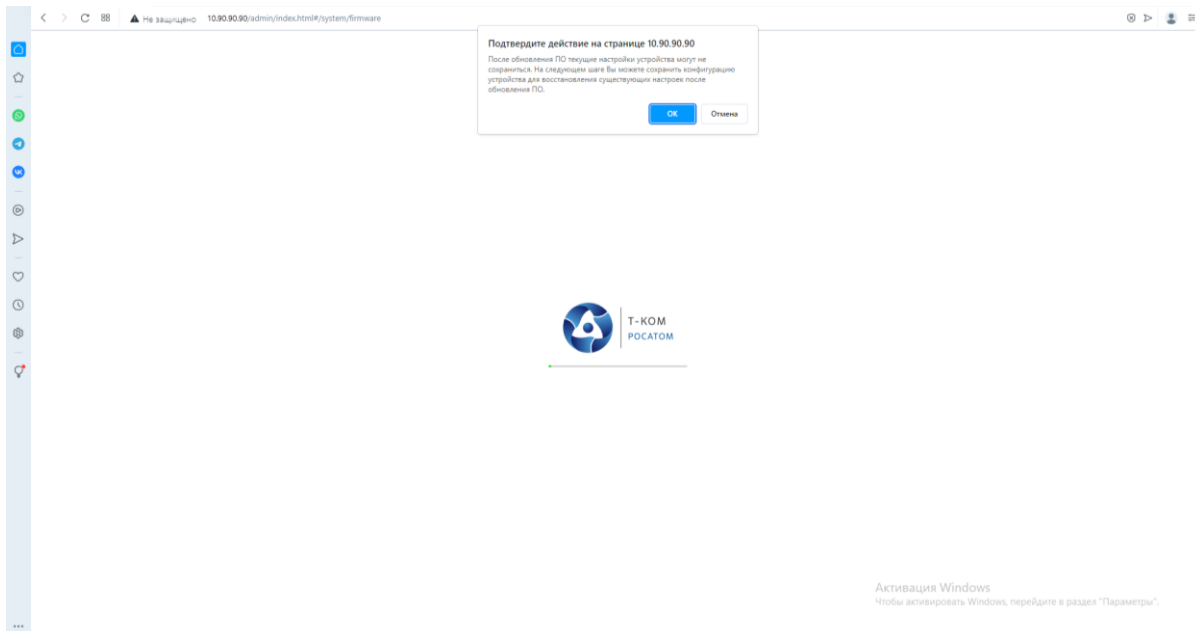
Не защищено 10.90.90.90/admin/index.html#/system/firmware

Подтвердите действие на странице 10.90.90.90

После обновления ПО текущие настройки устройства могут не сохраниться. На следующем шаге Вы можете сохранить конфигурацию устройства для восстановления существующих настроек после обновления ПО.

OK Отмена

Т-КОМ
РОСАТОМ

Активация Windows
Чтобы активировать Windows, перейдите в раздел "Параметры".